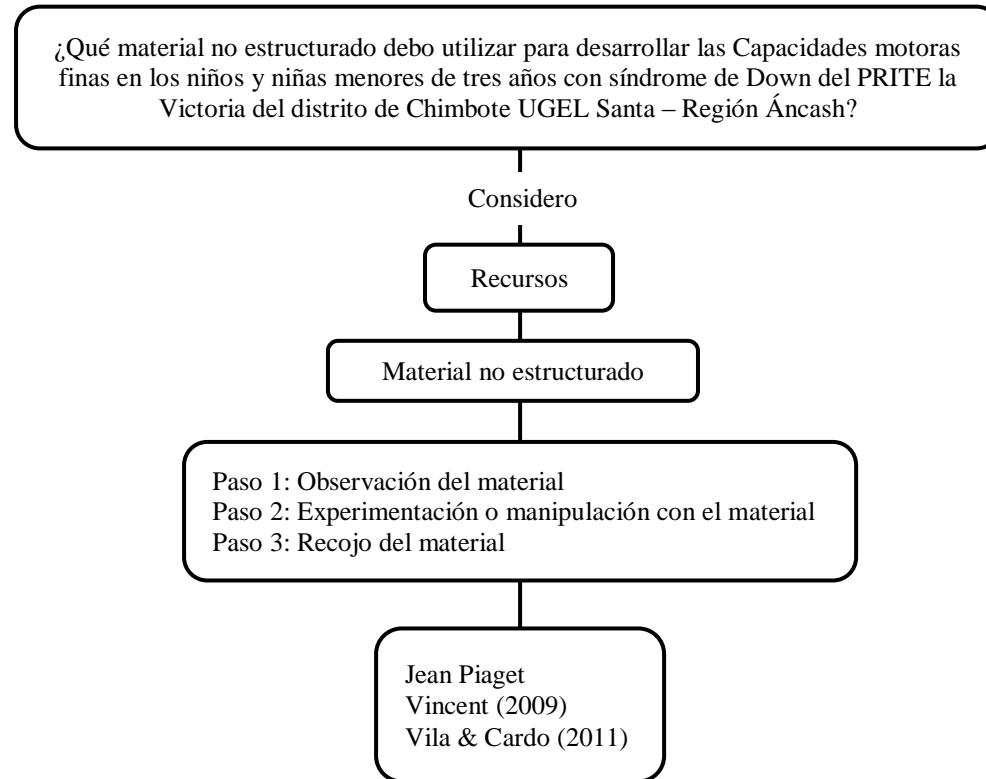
¿Qué material no estructurado debo utilizar para desarrollar las Capacidades motoras finas en los niños y niñas menores de tres años con síndrome de Down del PRITE la Victoria del distrito de Chimbote UGEL Santa – Región Áncash?

Considero

Recursos

Material no estructurado

Paso 1: Observación del material
Paso 2: Experimentación o manipulación con el material
Paso 3: Recojo del material

Jean Piaget
Vincent (2009)
Vila & Cardo (2011)